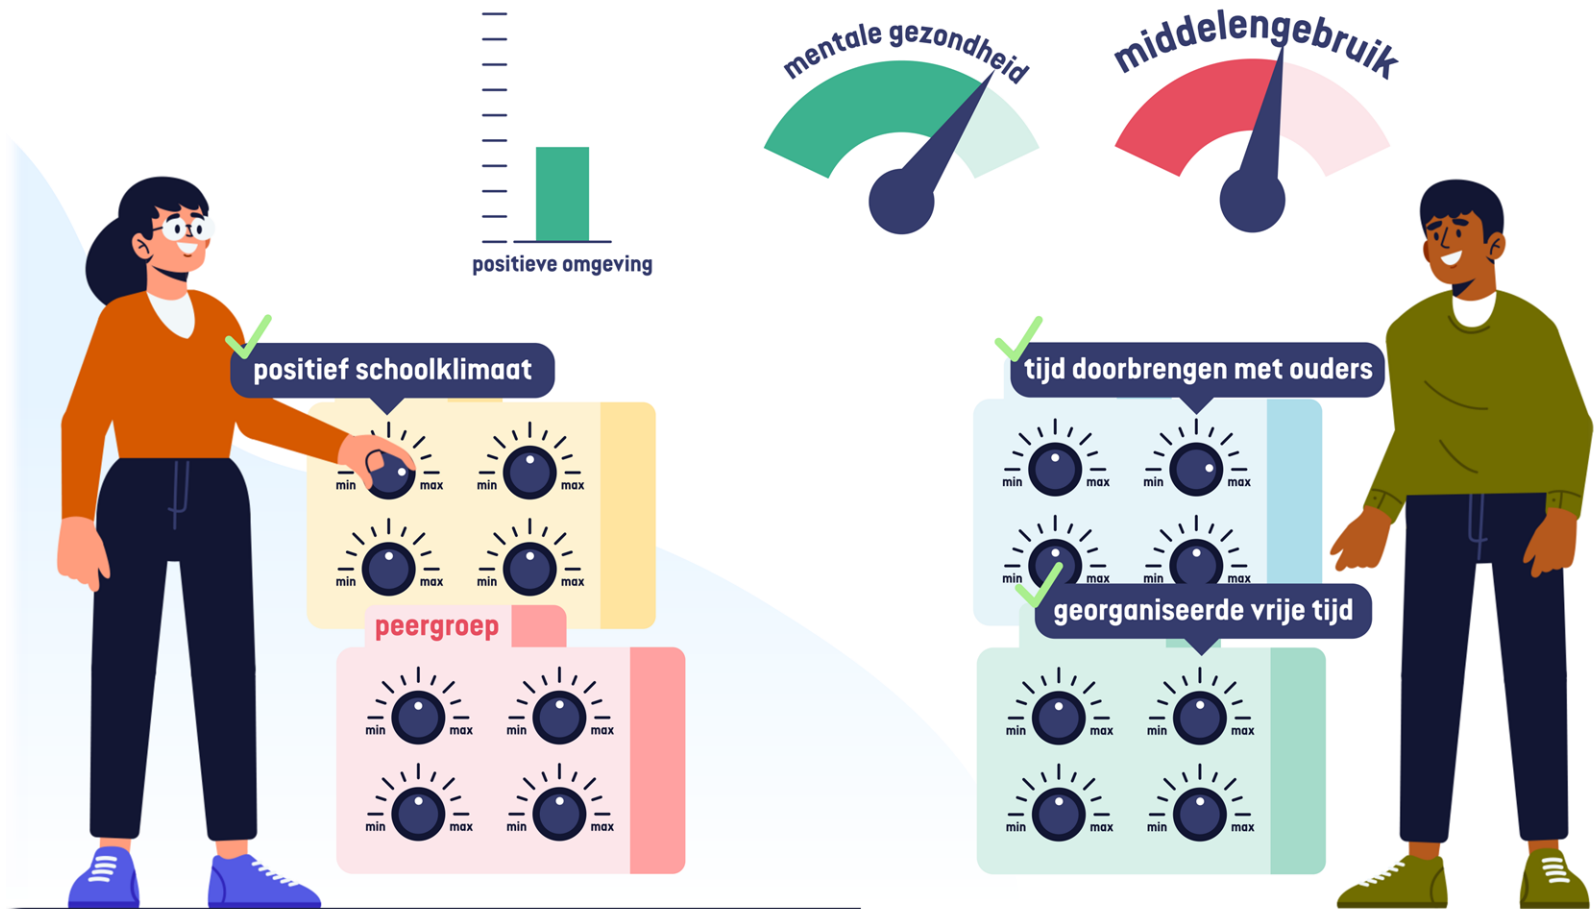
positieve omgeving

mentale gezondheid

middelengebruik

positief schoolklimaat

min max
min max
min max
min max

peergroep

min max
min max
min max
min max

tijd doorbrengen met ouders

min max
min max
min max
min max

georganiseerde vrije tijd

min max
min max
min max
min max